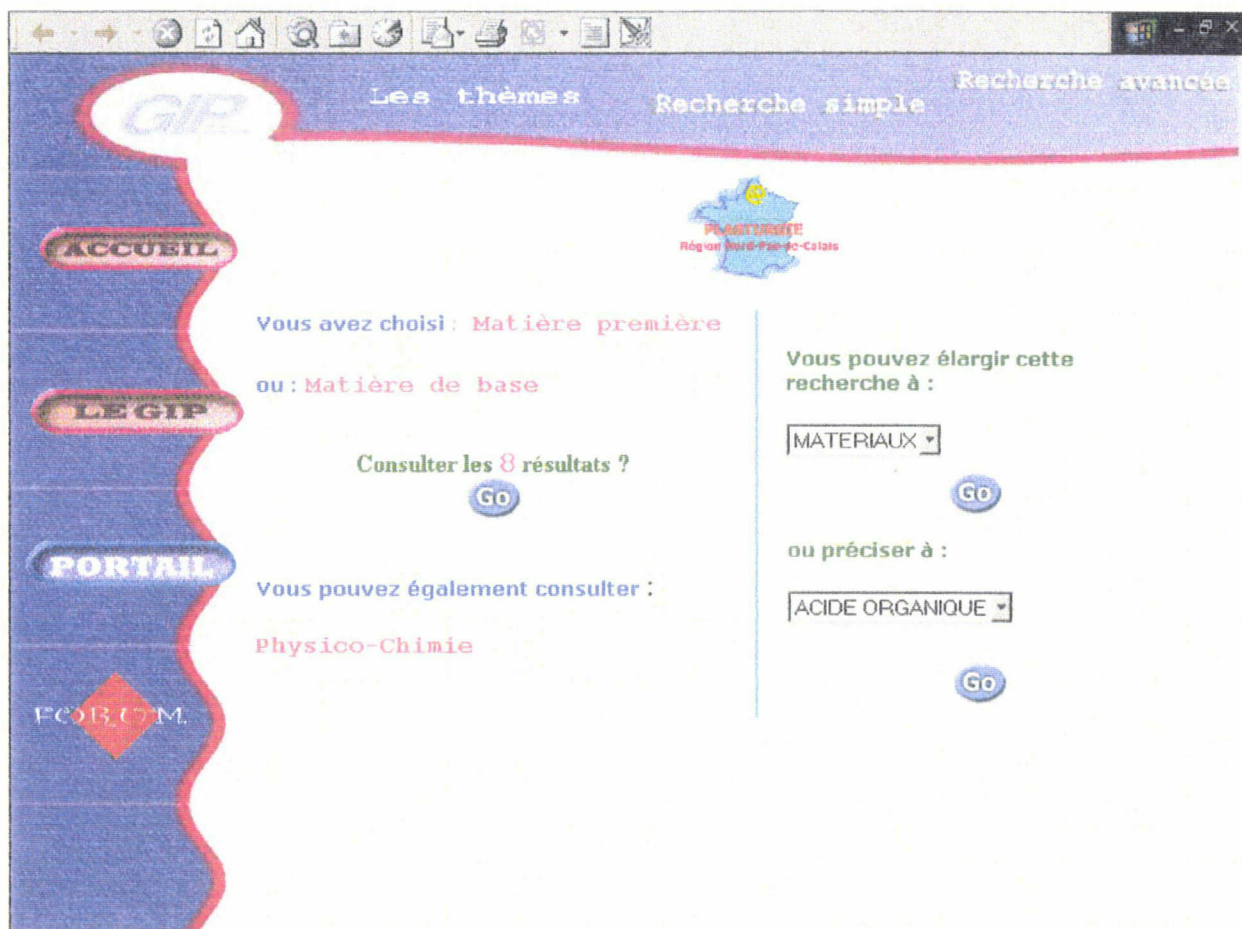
GIP

Les thèmes

Recherche simple

Recherche avancée

PLASTURGIE
Région Nord-Pas-de-Calais

ACCUEIL

LE GIP

PORTAIL

FORUM

Vous avez choisi : Matière première

ou : Matière de base

Consulter les 8 résultats ?

Go

Vous pouvez également consulter :

Physico-Chimie

Vous pouvez élargir cette recherche à :

MATERIAUX

Go

ou préciser à :

ACIDE ORGANIQUE

Go